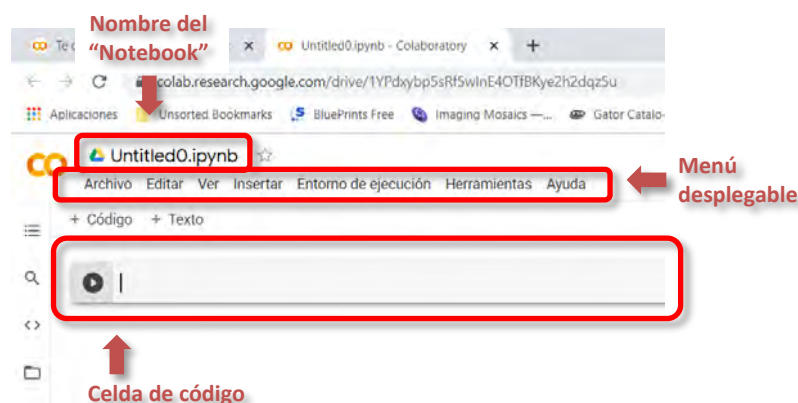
Nombre del "Notebook"

Te c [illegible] ×   Untitled0.ipynb - Colaboratory ×   +

colab.research.google.com/drive/1YPdxybp5sRf5wInE4OTfBKye2h2dqz5u

Aplicaciones   Unsorted Bookmarks   BluePrints Free   Imaging Mosaics —...   Gator Catalo-

Untitled0.ipynb

Archivo   Editar   Ver   Insertar   Entorno de ejecución   Herramientas   Ayuda

Menú desplegable

+ Código   + Texto

Celda de código